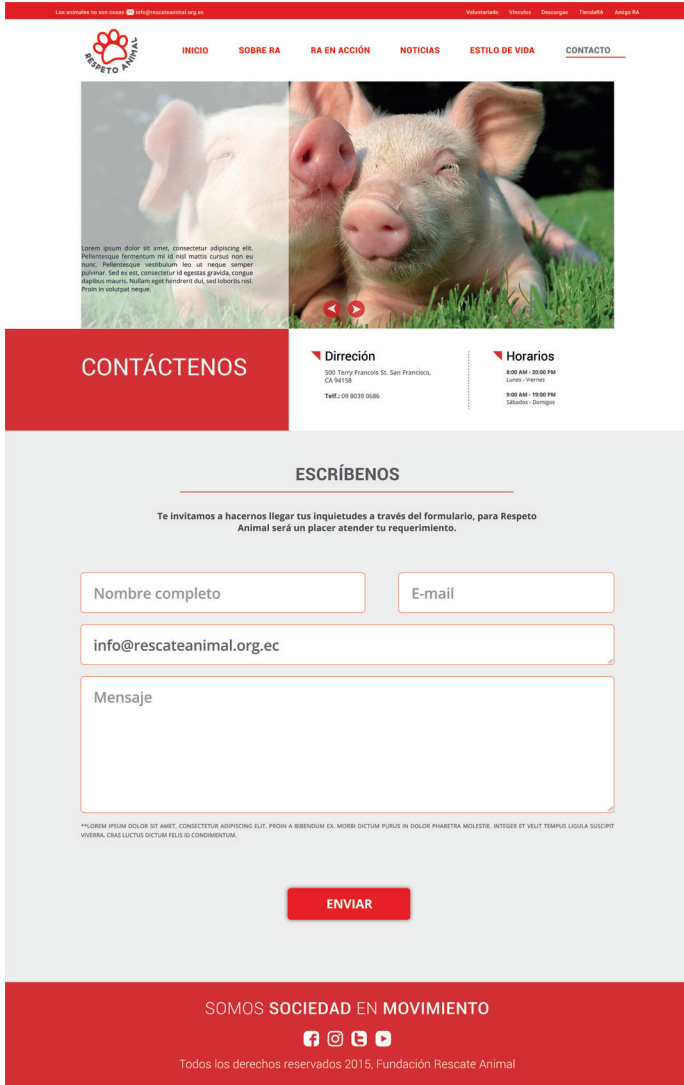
Los animales no son cosas info@rescateanimal.org.ec

Voluntariado Vínculos Descargas TiendaRA Amigo RA

RESPETO ANIMAL

INICIO SOBRE RA RA EN ACCIÓN NOTICIAS ESTILO DE VIDA CONTACTO

Lorem ipsum dolor sit amet, consectetur adipiscing elit. Pellentesque fermentum mi id nisl mattis cursus non eu nunc. Pellentesque vestibulum leo ut neque semper pulvinar. Sed ex est, consectetur id egestas gravida, congue dapibus mauris. Nullam eget hendrerit dui, sed lobortis nisl. Proin in volutpat neque.

CONTÁCTENOS

Dirreción

500 Terry Francois St. San Francisco, CA 94158

Telf.: 09 8039 0686

Horarios

8:00 AM - 20:00 PM
Lunes - Viernes

9:00 AM - 19:00 PM
Sábados - Domigos

ESCRÍBENOS

Te invitamos a hacernos llegar tus inquietudes a través del formulario, para Respeto Animal será un placer atender tu requerimiento.

Nombre completo

E-mail

info@rescateanimal.org.ec

Mensaje

**LOREM IPSUM DOLOR SIT AMET, CONSECTETUR ADIPISCING ELIT. PROIN A BIBENDUM EX. MORBI DICTUM PURUS IN DOLOR PHARETRA MOLESTIE. INTEGER ET VELIT TEMPUS LIGULA SUSCIPIT VIVERRA. CRAS LUCTUS DICTUM FELIS ID CONDIMENTUM.

ENVIAR

SOMOS SOCIEDAD EN MOVIMIENTO

Todos los derechos reservados 2015, Fundación Rescate Animal